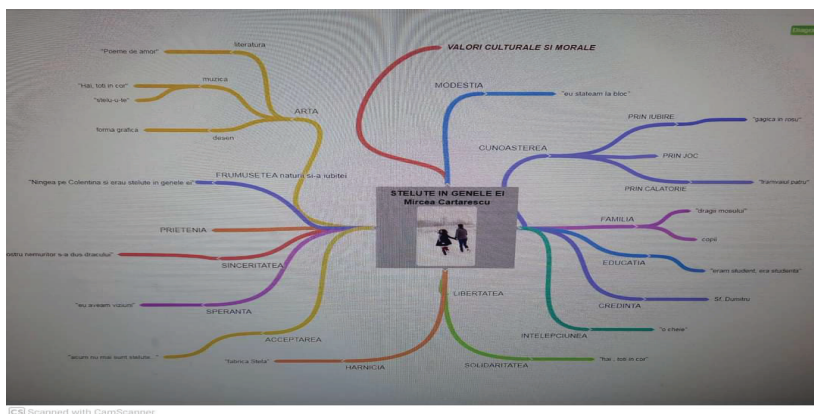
VALORI CULTURALE SI MORALE

STELUTE IN GENELE EI
Mircea Cartarescu

ARTA
literatura
"Poeme de amor"
muzica
"Hai, toti in cor"
"stelu-u-te"
forma grafica
desen

FRUMUSETEA naturii si-a iubitei
"Ningea pe Colentina si erau stelute in genele ei"

PRIETENIA

SINCERITATEA
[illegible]odru nemurilor s-a dus dracului"

SPERANTA
"eu aveam vizuini"

ACCEPTAREA
"acum nu mai sunt stelute..."

HARNICIA
"fabrica Steta"

LIBERTATEA

SOLIDARITATEA
"hai , toti in cor"

INTELEPCIUNEA
"o cheie"

CREDINTA
Sf. Dumitru

EDUCATIA
"eram student, era studenta"

FAMILIA
"drage mosului"
copii

CUNOASTEREA
PRIN IUBIRE
"gagica in rosu"
PRIN JOC
PRIN CALATORIE
"tramvaiul patru"

MODESTIA
"eu stateam la bloc"

CS Scanned with CamScanner